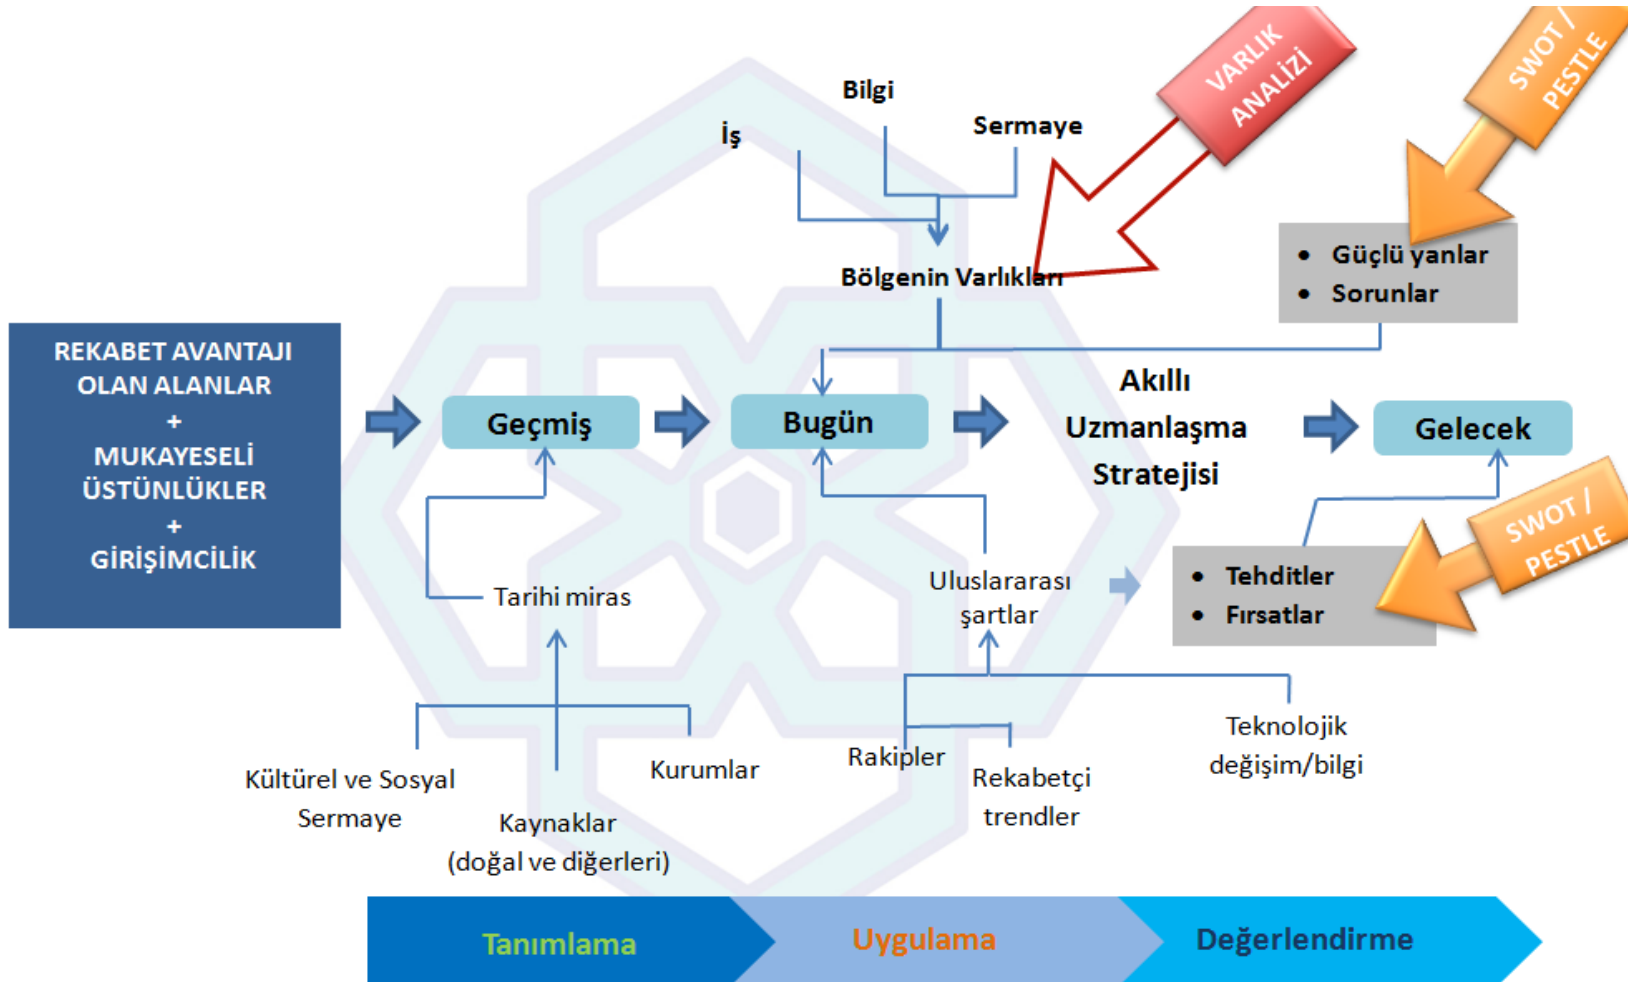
VARLIK ANALİZİ

SWOT / PESTLE

Bilgi

İş

Sermaye

Bölgenin Varlıkları

• Güçlü yanlar
• Sorunlar

REKABET AVANTAJI OLAN ALANLAR
+
MUKAYESELİ ÜSTÜNLÜKLER
+
GİRİŞİMCİLİK

Geçmiş

Bugün

Akıllı Uzmanlaşma Stratejisi

Gelecek

Tarihi miras

Uluslararası şartlar

• Tehditler
• Fırsatlar

SWOT / PESTLE

Kültürel ve Sosyal Sermaye

Kaynaklar (doğal ve diğerleri)

Kurumlar

Rakipler

Rekabetçi trendler

Teknolojik değişim/bilgi

Tanımlama

Uygulama

Değerlendirme